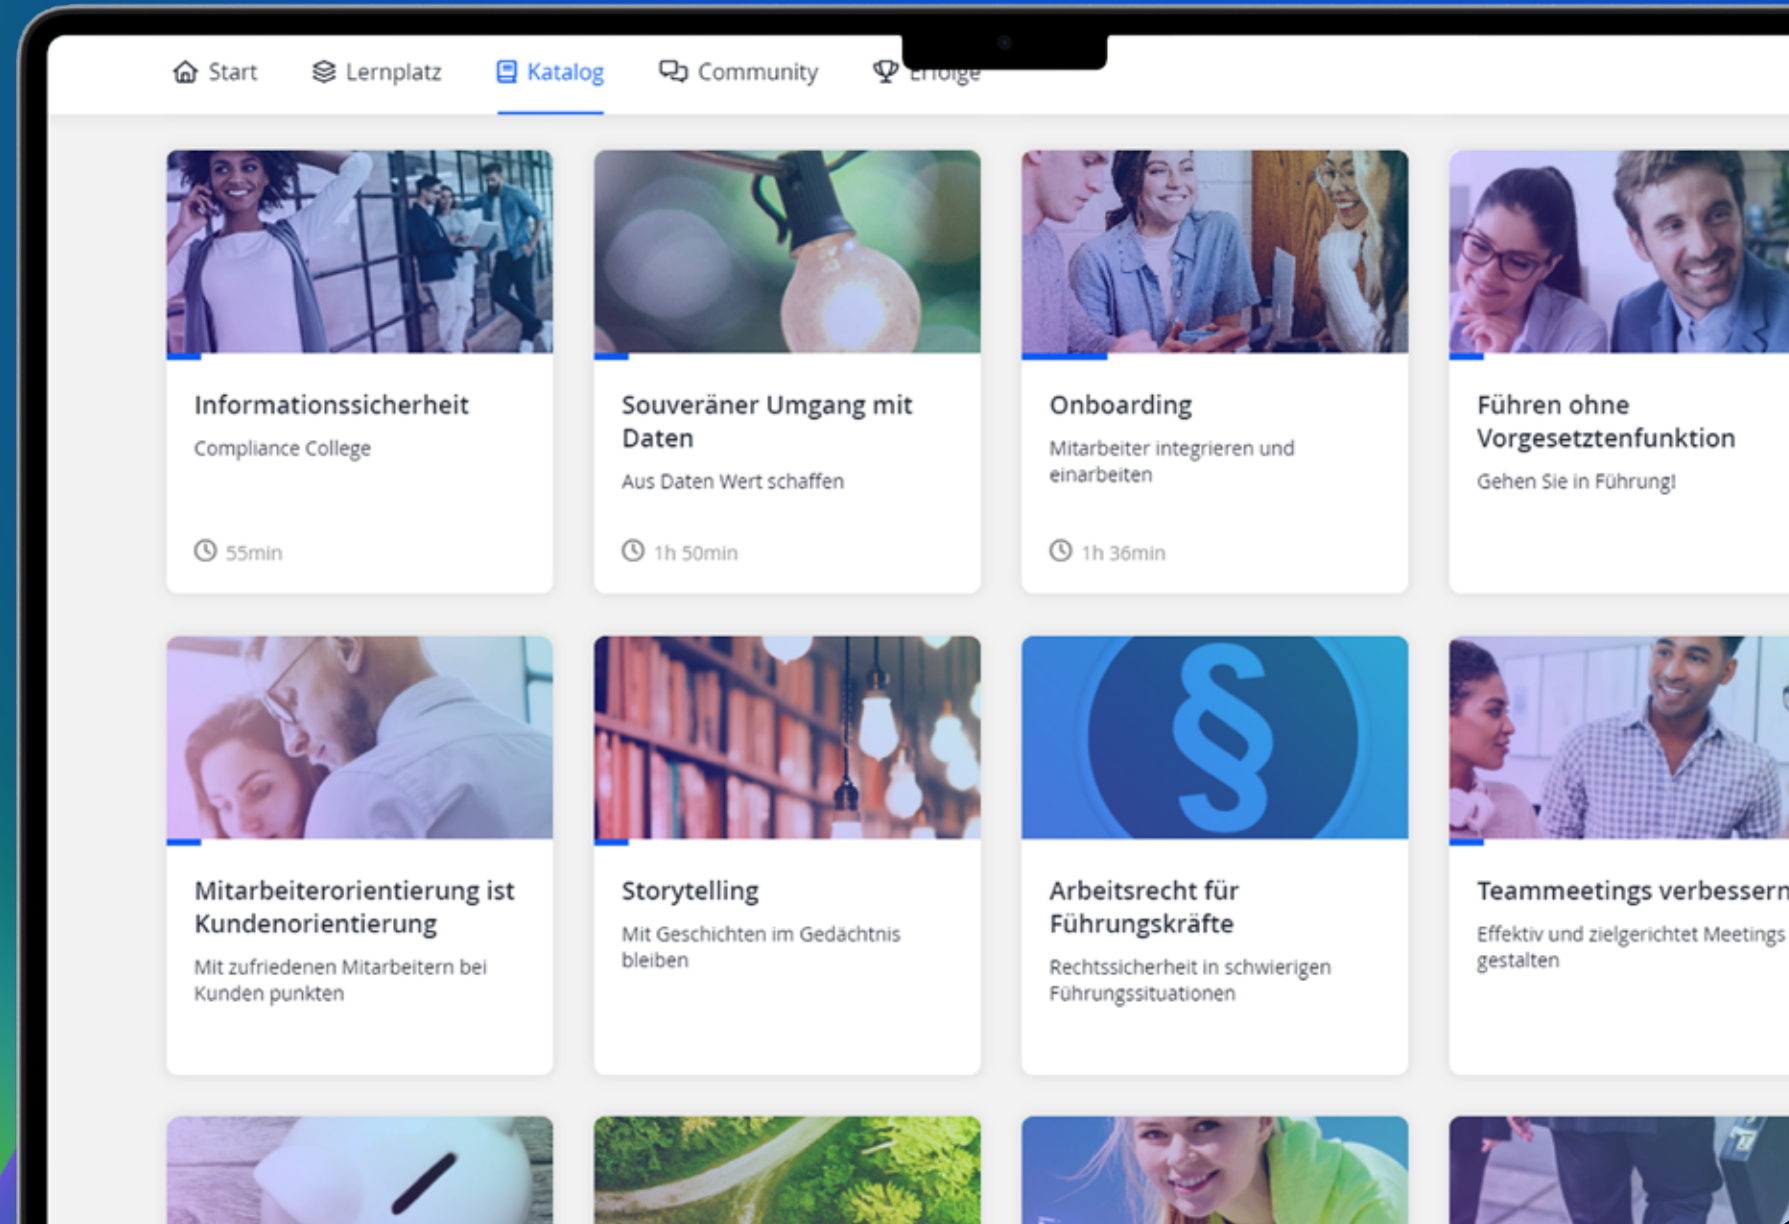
Start Lernplatz Katalog Community Erfolge

Informationssicherheit
Compliance College
55min

Souveräner Umgang mit Daten
Aus Daten Wert schaffen
1h 50min

Onboarding
Mitarbeiter integrieren und einarbeiten
1h 36min

Führen ohne Vorgesetztenfunktion
Gehen Sie in Führung!

Mitarbeiterorientierung ist Kundenorientierung
Mit zufriedenen Mitarbeitern bei Kunden punkten

Storytelling
Mit Geschichten im Gedächtnis bleiben

Arbeitsrecht für Führungskräfte
Rechtssicherheit in schwierigen Führungssituationen

Teammeetings verbessern
Effektiv und zielgerichtet Meetings gestalten